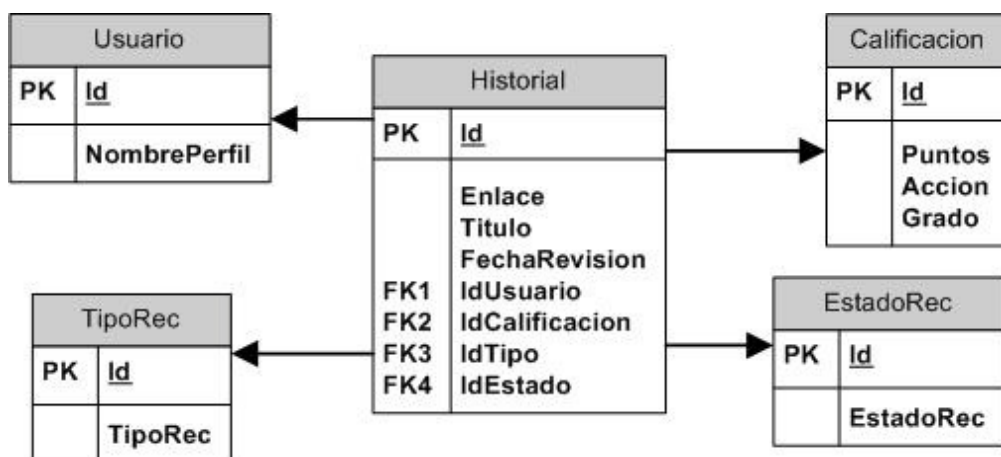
Usuario

| PK | Id |
|---|---|
| | NombrePerfil |

Historial

| PK | Id |
|---|---|
| FK1<br>FK2<br>FK3<br>FK4 | Enlace<br>Titulo<br>FechaRevision<br>IdUsuario<br>IdCalificacion<br>IdTipo<br>IdEstado |

Calificacion

| PK | Id |
|---|---|
| | Puntos<br>Accion<br>Grado |

TipoRec

| PK | Id |
|---|---|
| | TipoRec |

EstadoRec

| PK | Id |
|---|---|
| | EstadoRec |